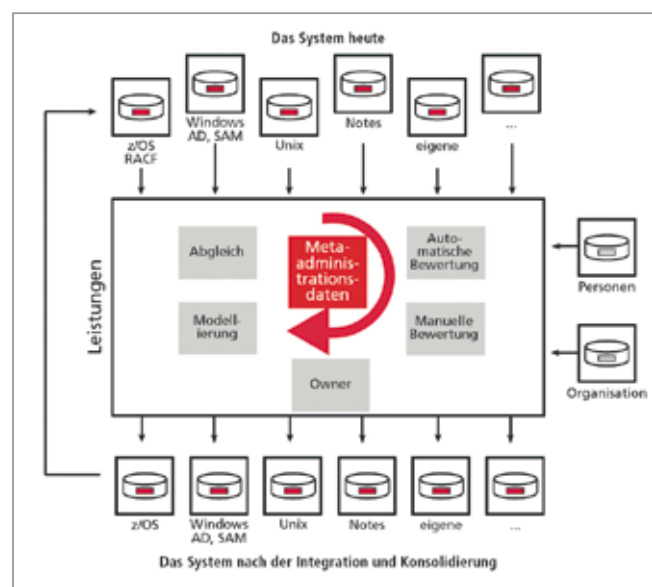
Das System heute

z/OS RACF

Windows AD, SAM

Unix

Notes

eigene

...

Leistungen

Abgleich

Metaadministrationsdaten

Automatische Bewertung

Modellierung

Manuelle Bewertung

Owner

Personen

Organisation

z/OS

Windows AD, SAM

Unix

Notes

eigene

...

Das System nach der Integration und Konsolidierung